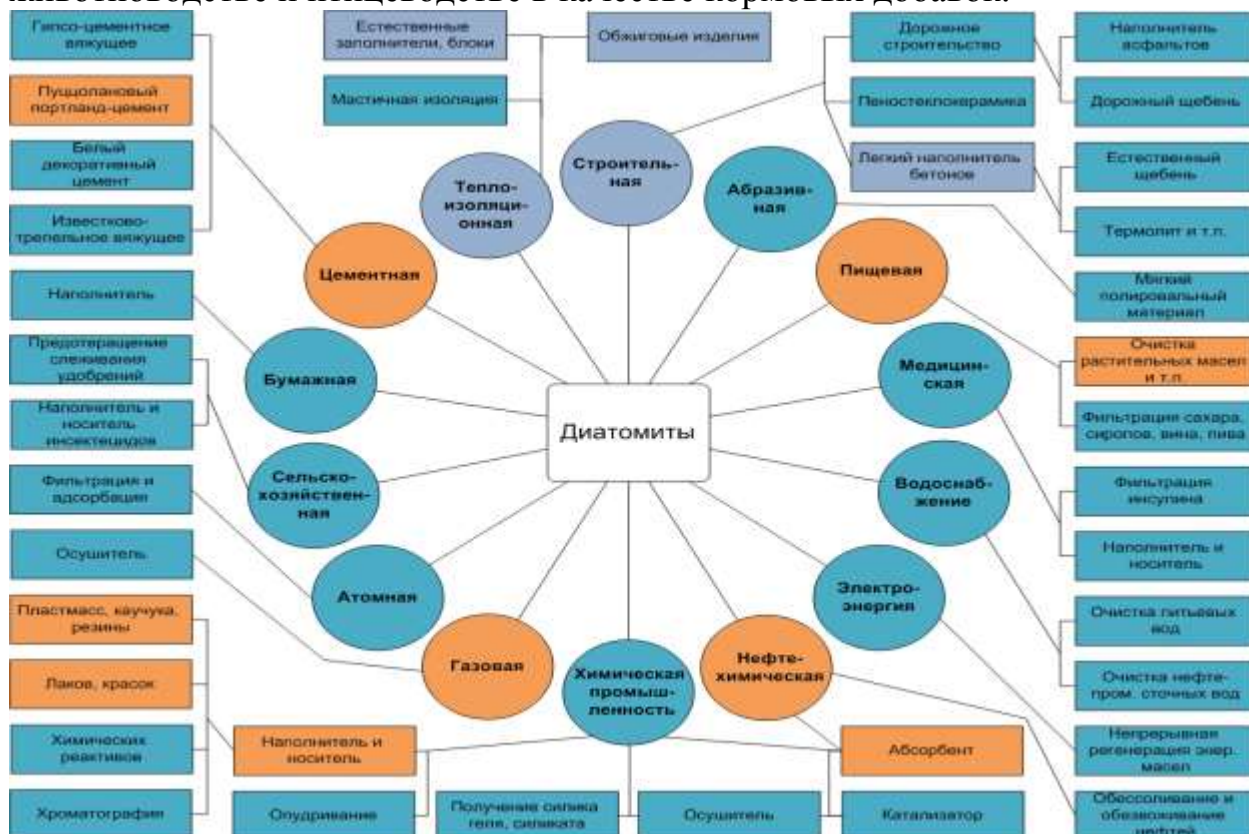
животноводстве и птицеводстве в качестве кормовых добавок.

Гипсо-цементное вяжущее

Пуццолановый портланд-цемент

Белый декоративный цемент

Известково-трепельное вяжущее

Естественные заполнители, блоки

Мастичная изоляция

Обжиговые изделия

Дорожное строительство

Пеностеклокерамика

Легкий наполнитель бетонов

Наполнитель асфальтов

Дорожный щебень

Естественный щебень

Термолит и т.п.

Мягкий полировальный материал

Очистка растительных масел и т.п.

Фильтрация сахара, сиропов, вина, пива

Фильтрация инсулина

Наполнитель и носитель

Очистка питьевых вод

Очистка нефтепром. сточных вод

Непрерывная регенерация энерг. масел

Обессоливание и обезвоживание нефтей

Тепло-изоляционная

Строительная

Абразивная

Цементная

Пищевая

Медицинская

Бумажная

Диатомиты

Сельскохозяйственная

Водоснабжение

Атомная

Электроэнергия

Газовая

Химическая промышленность

Нефтехимическая

Наполнитель

Предотвращение слеживания удобрений

Наполнитель и носитель инсектицидов

Фильтрация и адсорбция

Осушитель

Пластмасс, каучука, резины

Лаков, красок

Химических реактивов

Хроматография

Наполнитель и носитель

Опудривание

Получение силика геля, силиката

Осушитель

Абсорбент

Катализатор